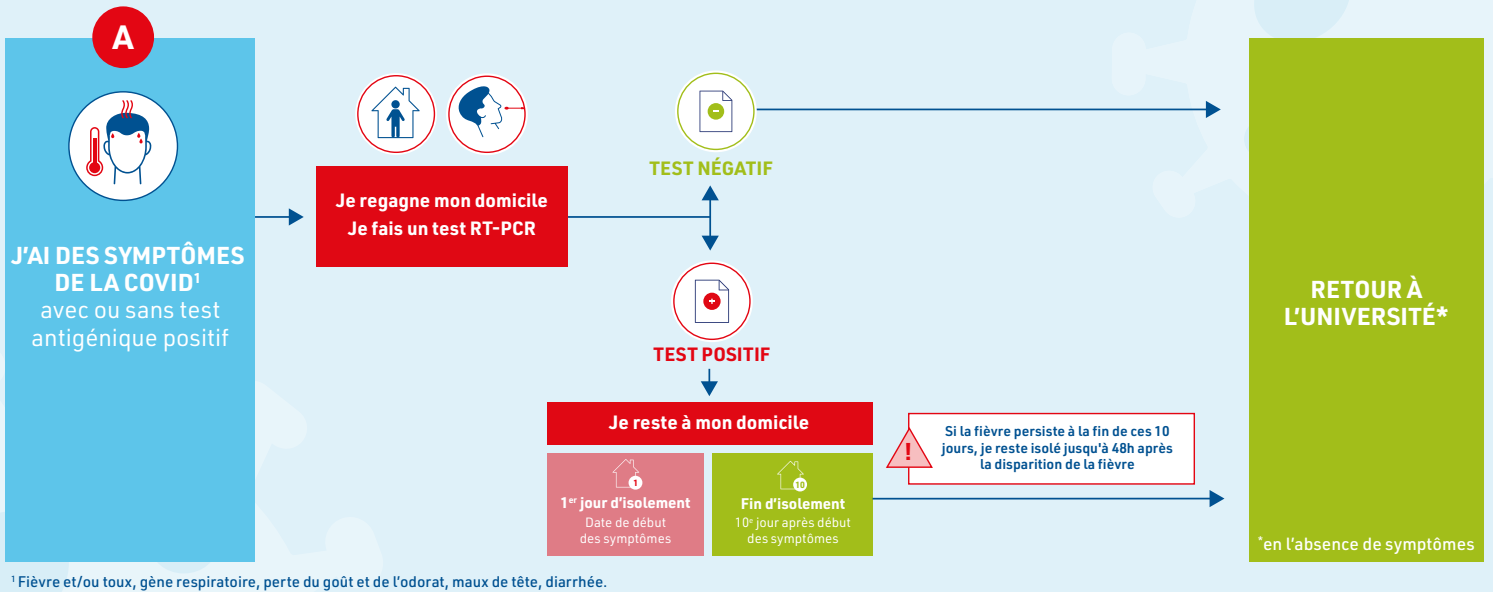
A

J'AI DES SYMPTÔMES DE LA COVID$^1$ avec ou sans test antigénique positif

Je regagne mon domicile
Je fais un test RT-PCR

TEST NÉGATIF

TEST POSITIF

Je reste à mon domicile

1

$1^{er}$ jour d'isolement
Date de début des symptômes

10

Fin d'isolement
$10^e$ jour après début des symptômes

!

Si la fièvre persiste à la fin de ces 10 jours, je reste isolé jusqu'à 48h après la disparition de la fièvre

RETOUR À L'UNIVERSITÉ*

*en l'absence de symptômes

$^1$ Fièvre et/ou toux, gène respiratoire, perte du goût et de l'odorat, maux de tête, diarrhée.